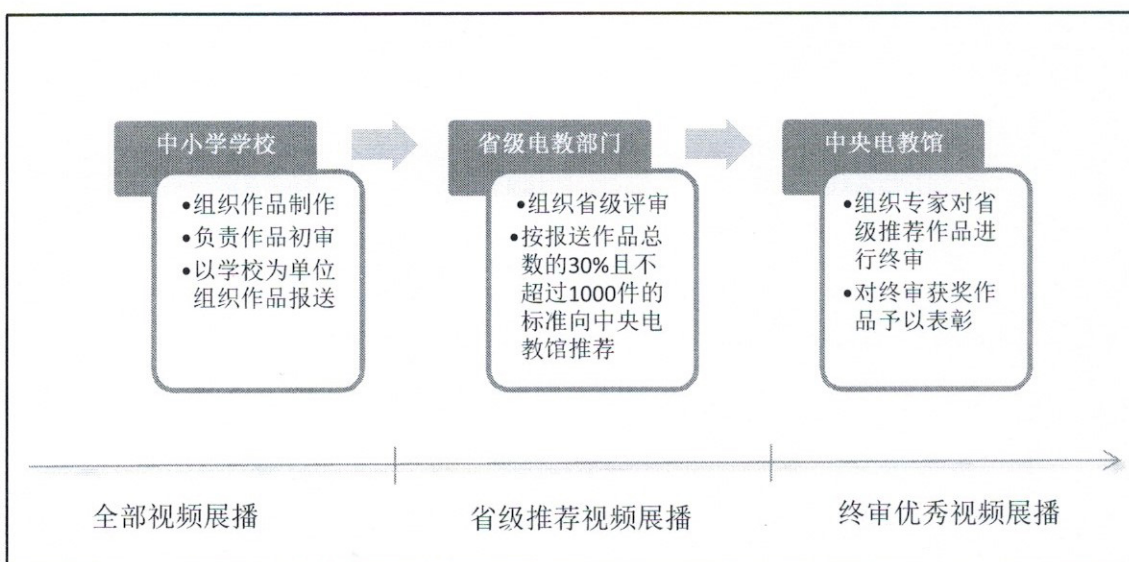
中小学学校

•组织作品制作
•负责作品初审
•以学校为单位组织作品报送

省级电教部门

•组织省级评审
•按报送作品总数的30%且不超过1000件的标准向中央电教馆推荐

中央电教馆

•组织专家对省级推荐作品进行终审
•对终审获奖作品予以表彰

全部视频展播

省级推荐视频展播

终审优秀视频展播